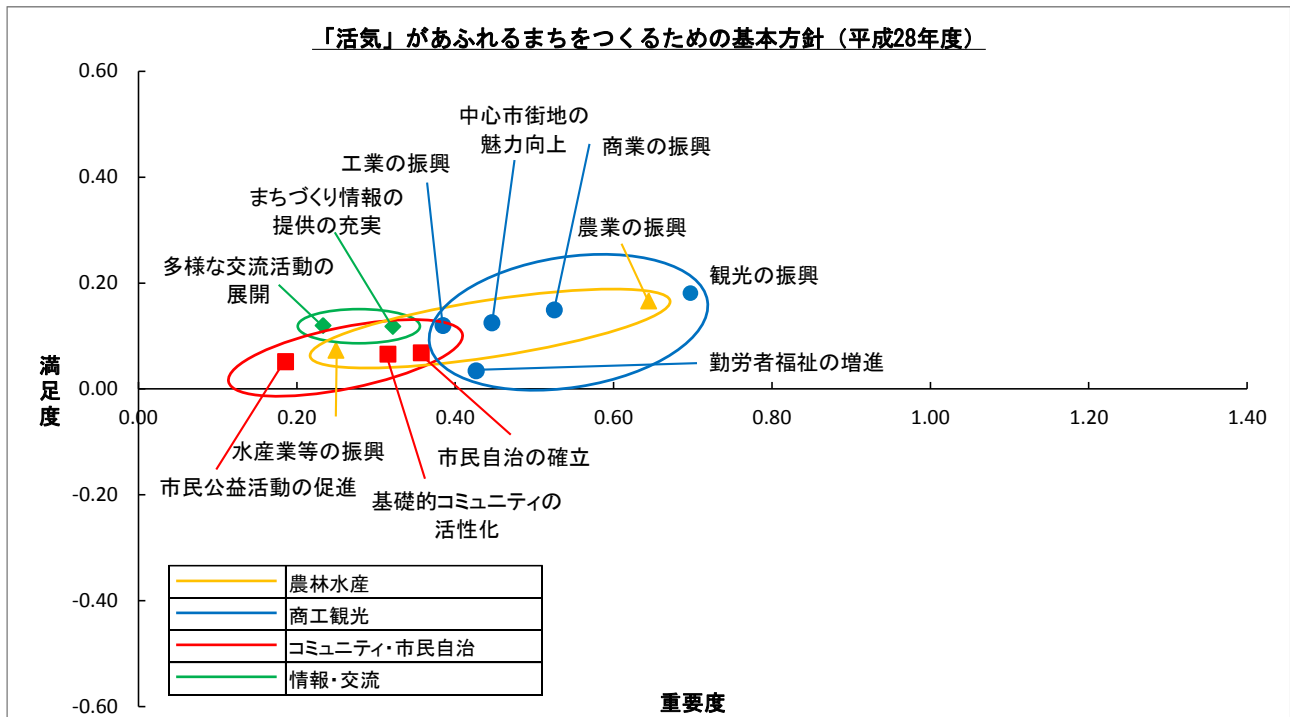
「活気」があふれるまちをつくるための基本方針（平成28年度）

0.60
0.40
0.20
0.00
-0.20
-0.40
-0.60

満足度

0.00
0.20
0.40
0.60
0.80
1.00
1.20
1.40

重要度

中心市街地の魅力向上
商業の振興
工業の振興
まちづくり情報の提供の充実
農業の振興
多様な交流活動の展開
観光の振興
勤労者福祉の増進
水産業等の振興
市民自治の確立
市民公益活動の促進
基礎的コミュニティの活性化

| | |
|---|---|
| | 農林水産 |
| | 商工観光 |
| | コミュニティ･市民自治 |
| | 情報･交流 |